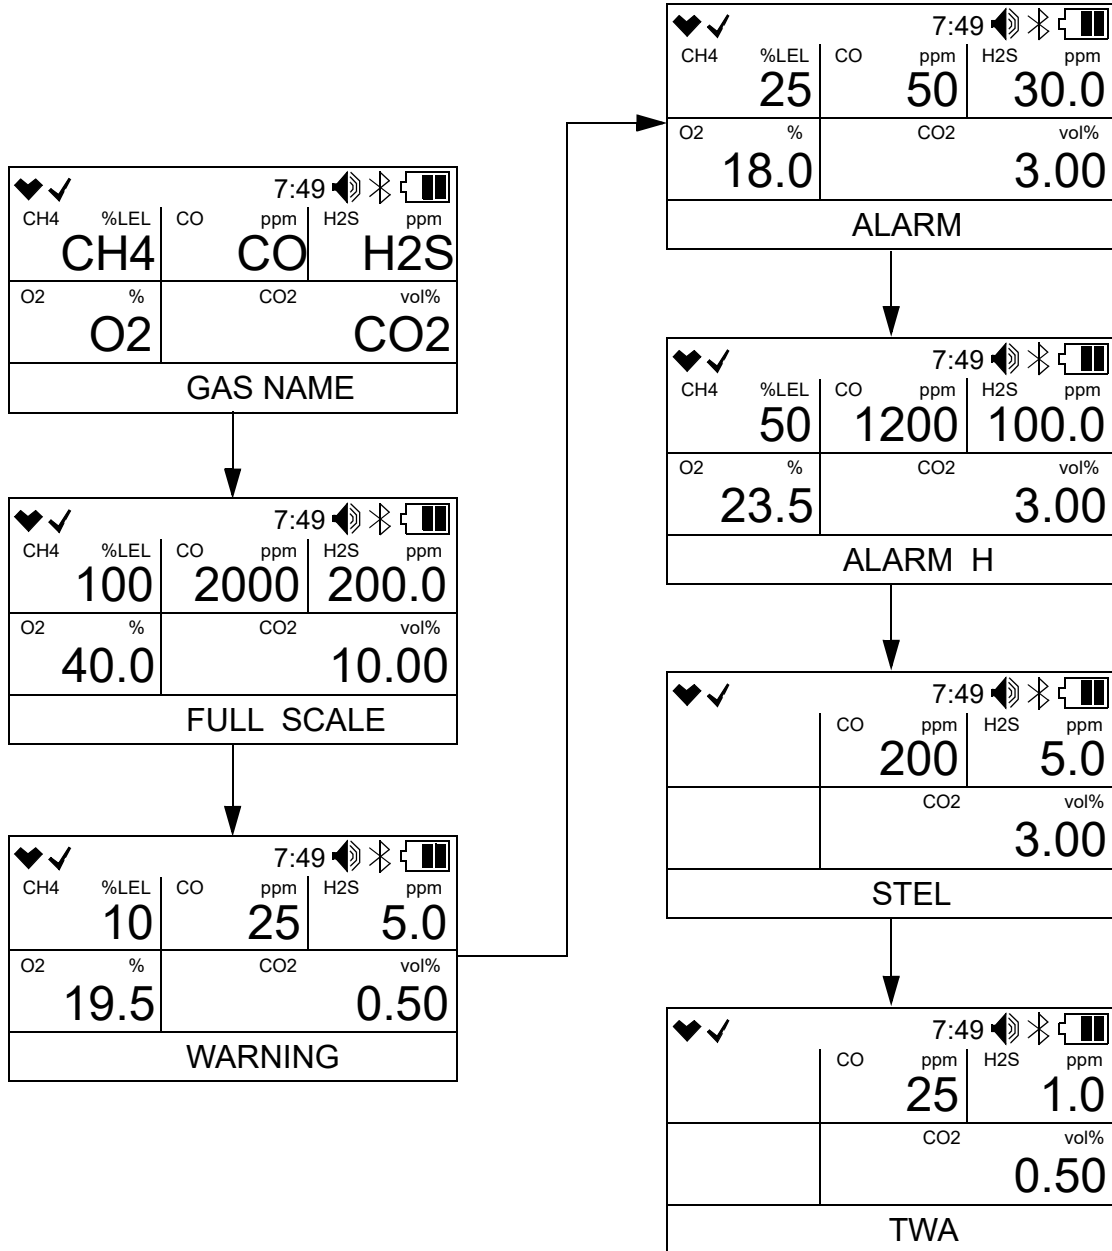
7:49
CH4 %LEL CH4
CO ppm CO
H2S ppm H2S
O2 % O2
CO2 vol% CO2
GAS NAME

7:49
CH4 %LEL 100
CO ppm 2000
H2S ppm 200.0
O2 % 40.0
CO2 vol% 10.00
FULL SCALE

7:49
CH4 %LEL 10
CO ppm 25
H2S ppm 5.0
O2 % 19.5
CO2 vol% 0.50
WARNING

7:49
CH4 %LEL 25
CO ppm 50
H2S ppm 30.0
O2 % 18.0
CO2 vol% 3.00
ALARM

7:49
CH4 %LEL 50
CO ppm 1200
H2S ppm 100.0
O2 % 23.5
CO2 vol% 3.00
ALARM H

7:49
CO ppm 200
H2S ppm 5.0
CO2 vol% 3.00
STEL

7:49
CO ppm 25
H2S ppm 1.0
CO2 vol% 0.50
TWA